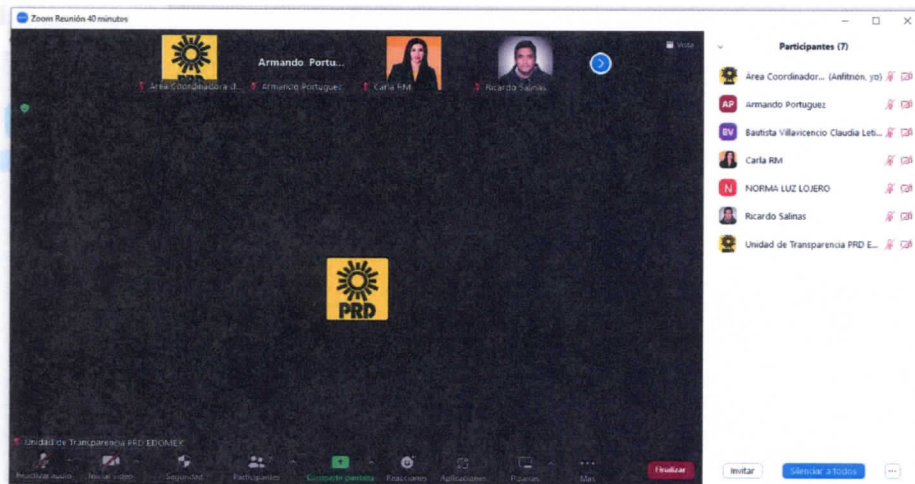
Zoom Reunión 40 minutos

PRD

Armando Portu...

Vista

Área Coordinadora d...

Armando Portuguez

Carla RM

Ricardo Salinas

Participantes (7)

Área Coordinador... (Anfitrión, yo)

AP Armando Portuguez

BV Bautista Villavicencio Claudia Leti...

Carla RM

N NORMA LUZ LOJERO

Ricardo Salinas

Unidad de Transparencia PRD E...

PRD

Unidad de Transparencia PRD EDOMEX

Reactivar audio

Iniciar video

Seguridad

Participantes

Compartir pantalla

Reacciones

Aplicaciones

Pizarras

Más

Finalizar

Invitar

Silenciar a todos

...